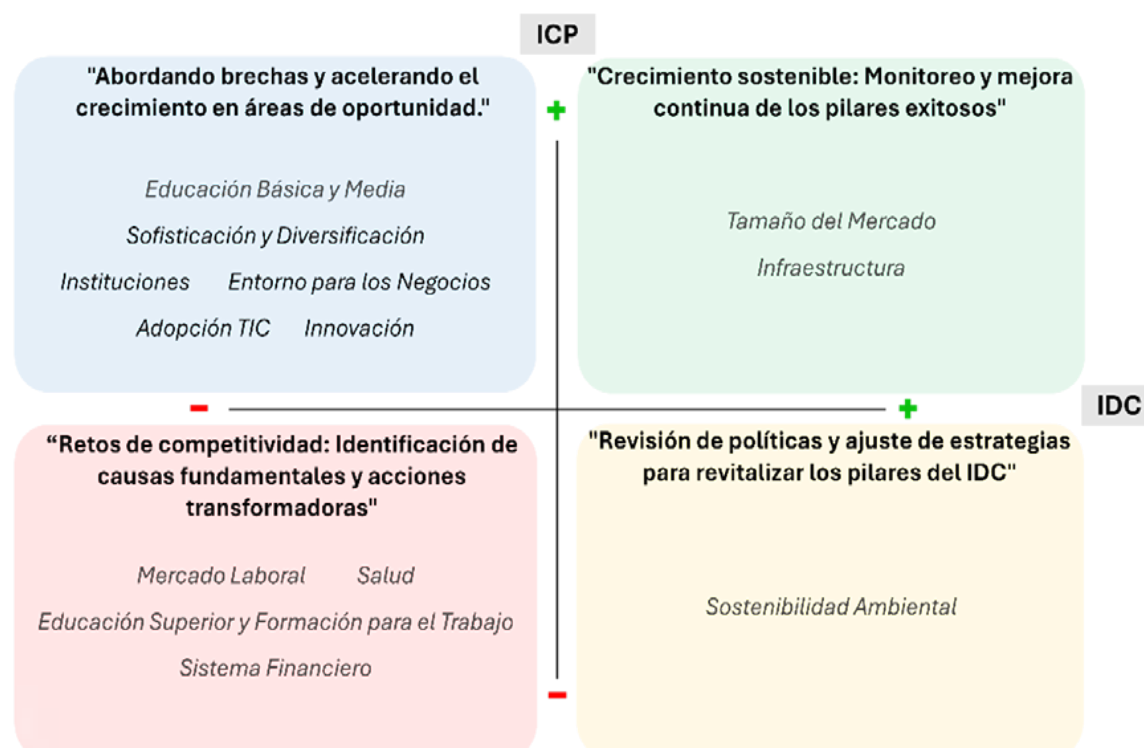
ICP

"Abordando brechas y acelerando el crecimiento en áreas de oportunidad."

Educación Básica y Media

Sofisticación y Diversificación

Instituciones Entorno para los Negocios

Adopción TIC Innovación

"Crecimiento sostenible: Monitoreo y mejora continua de los pilares exitosos"

Tamaño del Mercado

Infraestructura

+

-

+

IDC

"Retos de competitividad: Identificación de causas fundamentales y acciones transformadoras"

Mercado Laboral Salud

Educación Superior y Formación para el Trabajo

Sistema Financiero

"Revisión de políticas y ajuste de estrategias para revitalizar los pilares del IDC"

Sostenibilidad Ambiental

-